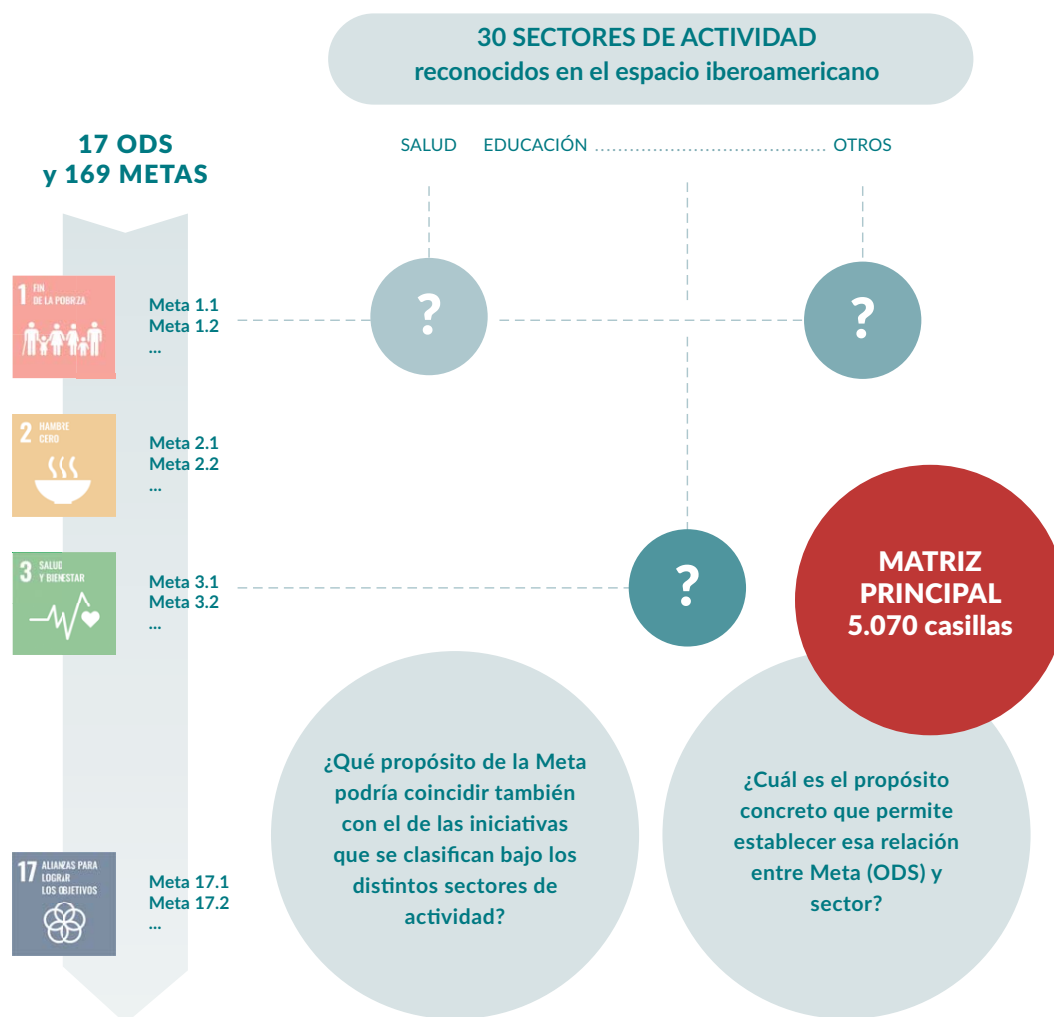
30 SECTORES DE ACTIVIDAD
reconocidos en el espacio iberoamericano

17 ODS
y 169 METAS

SALUD EDUCACIÓN ........................................ OTROS

1 FIN DE LA POBRZA

Meta 1.1
Meta 1.2
...

?

?

2 HAMBRE CERO

Meta 2.1
Meta 2.2
...

3 SALUD Y BIENESTAR

Meta 3.1
Meta 3.2
...

?

MATRIZ PRINCIPAL
5.070 casillas

¿Qué propósito de la Meta podría coincidir también con el de las iniciativas que se clasifican bajo los distintos sectores de actividad?

¿Cuál es el propósito concreto que permite establecer esa relación entre Meta (ODS) y sector?

17 ALIANZAS PARA LOGRAR LOS OBJETIVOS

Meta 17.1
Meta 17.2
...